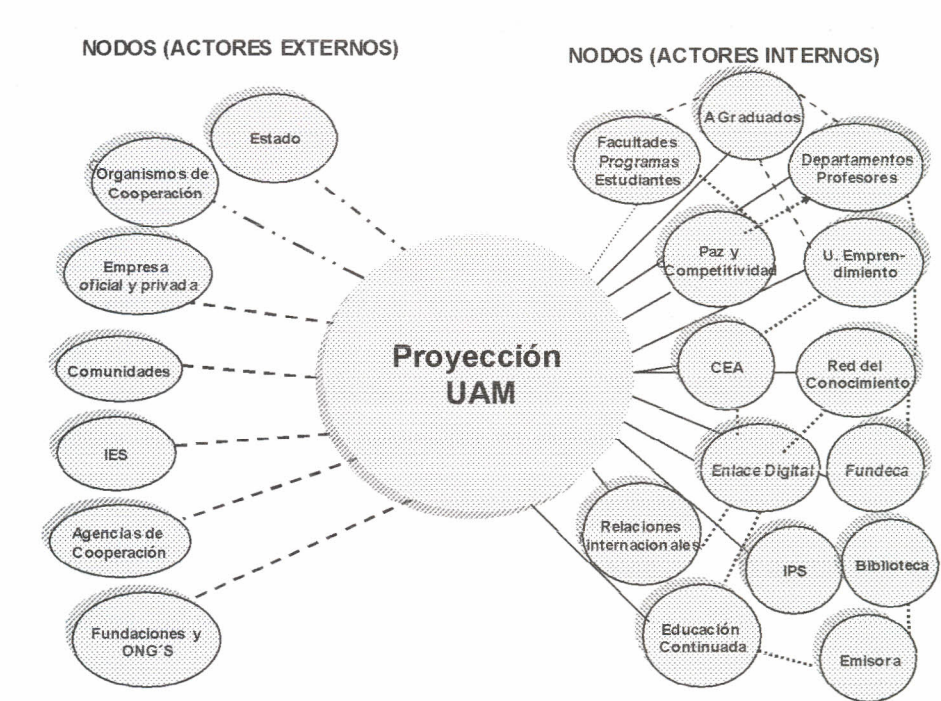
NODOS (ACTORES EXTERNOS)

NODOS (ACTORES INTERNOS)

Estado

Organismos de Cooperación

Empresa oficial y privada

Comunidades

IES

Agencias de Cooperación

Fundaciones y ONG´S

Proyección UAM

A Graduados

Facultades Programas Estudiantes

Departamentos Profesores

Paz y Competitividad

U. Emprendimiento

CEA

Red del Conocimiento

Enlace Digital

Fundeca

Relaciones internacionales

IPS

Biblioteca

Educación Continuada

Emisora